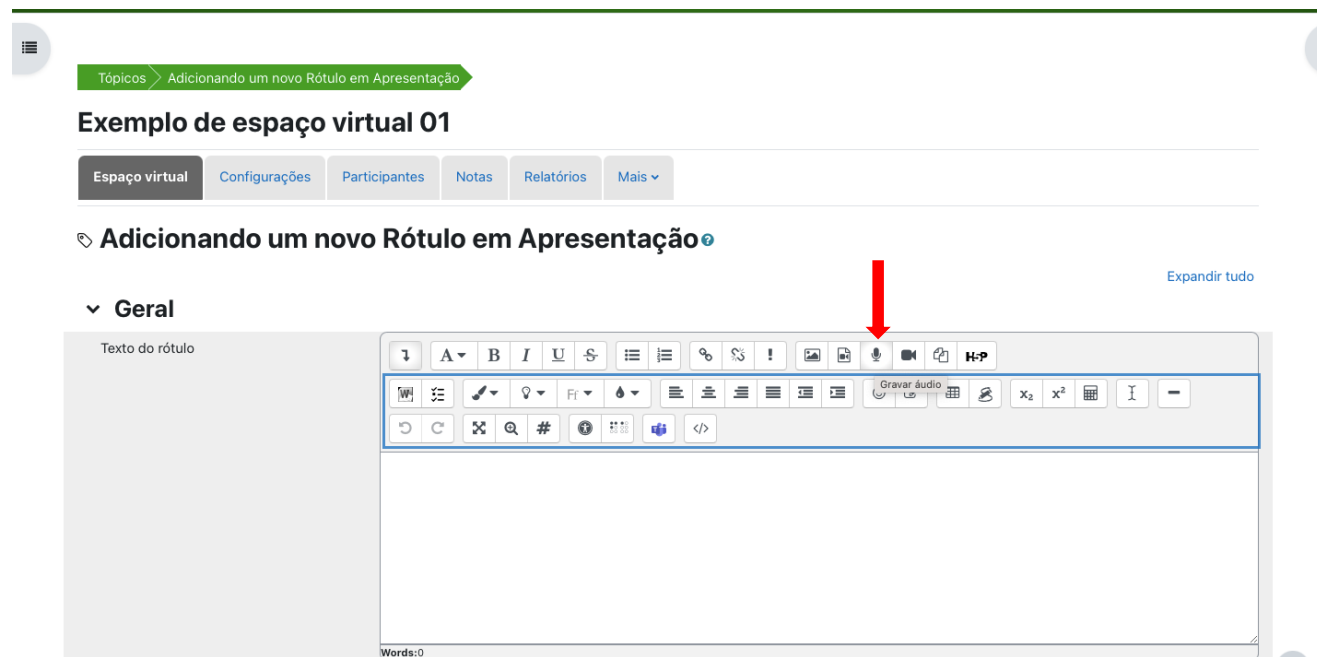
Tópicos > Adicionando um novo Rótulo em Apresentação

Exemplo de espaço virtual 01

Espaço virtual | Configurações | Participantes | Notas | Relatórios | Mais

Adicionando um novo Rótulo em Apresentação

Expandir tudo

Geral

Texto do rótulo

A B I U S H-P

Gravar áudio

Fr

$x_2$ $x^2$

Words:0